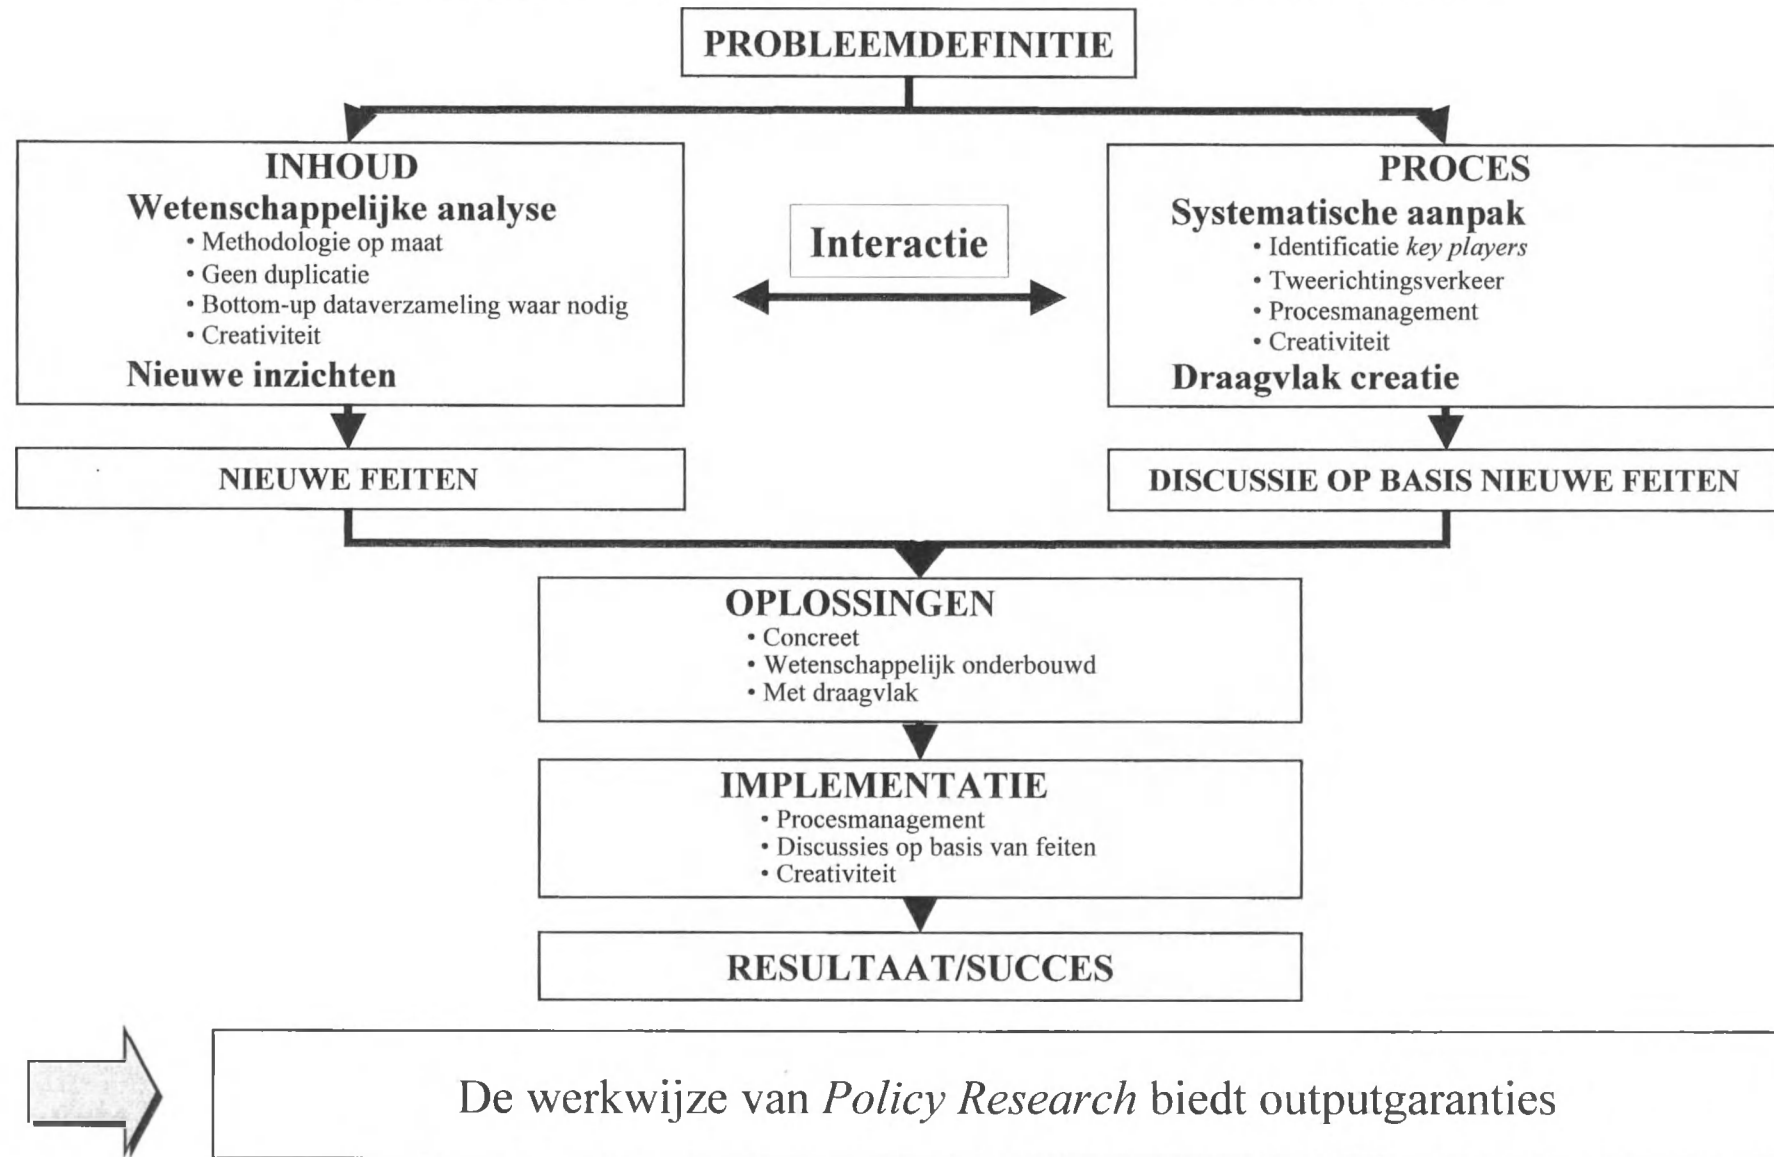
PROBLEEMDEFINITIE

INHOUD
Wetenschappelijke analyse
• Methodologie op maat
• Geen duplicatie
• Bottom-up dataverzameling waar nodig
• Creativiteit
Nieuwe inzichten

Interactie

PROCES
Systematische aanpak
• Identificatie key players
• Tweerichtingsverkeer
• Procesmanagement
• Creativiteit
Draagvlak creatie

NIEUWE FEITEN

DISCUSSIE OP BASIS NIEUWE FEITEN

OPLOSSINGEN
• Concreet
• Wetenschappelijk onderbouwd
• Met draagvlak

IMPLEMENTATIE
• Procesmanagement
• Discussies op basis van feiten
• Creativiteit

RESULTAAT/SUCCES

De werkwijze van Policy Research biedt outputgaranties